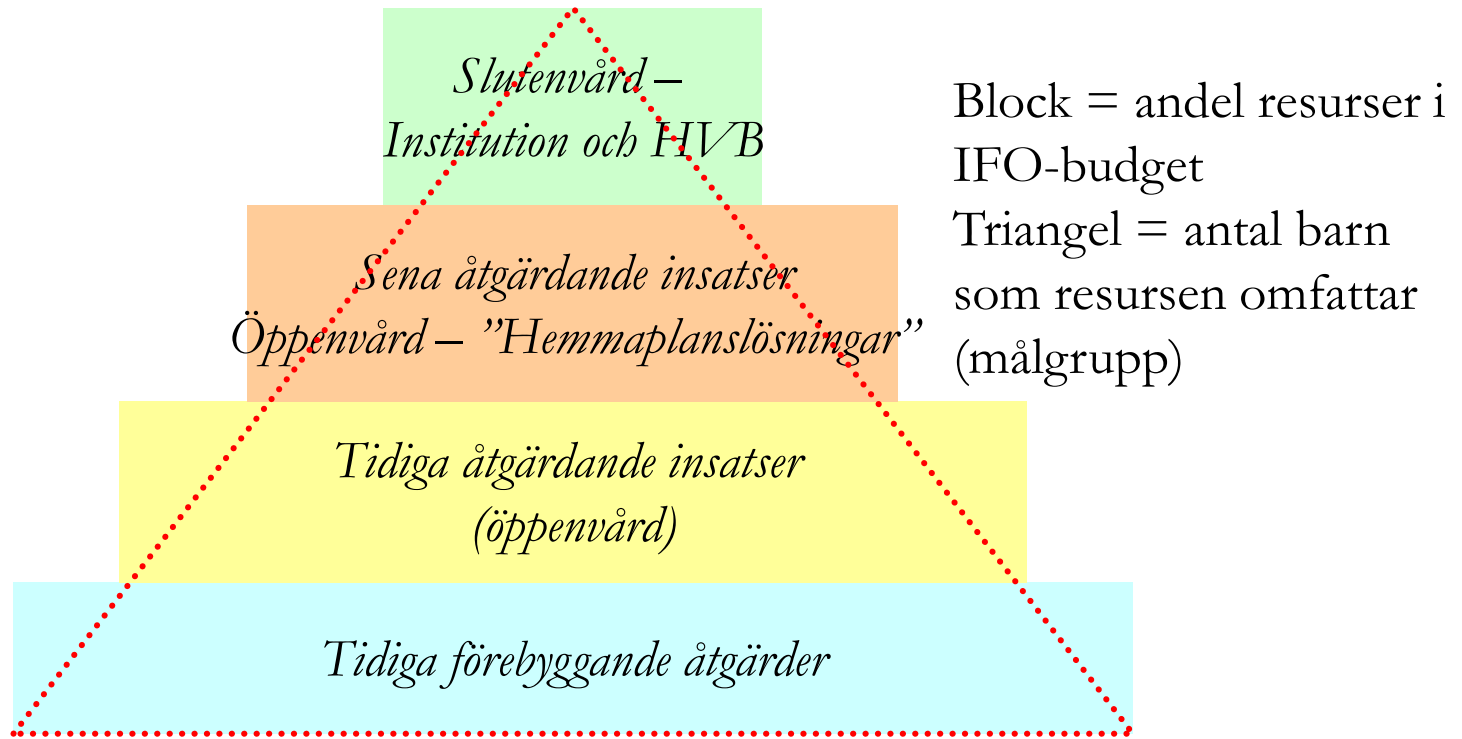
Slutenvård – Institution och HVB

Sena åtgärdande insatser
Öppenvård – ”Hemmaplanslösningar”

Tidiga åtgärdande insatser
(öppenvård)

Tidiga förebyggande åtgärder

Block = andel resurser i IFO-budget
Triangel = antal barn som resursen omfattar (målgrupp)